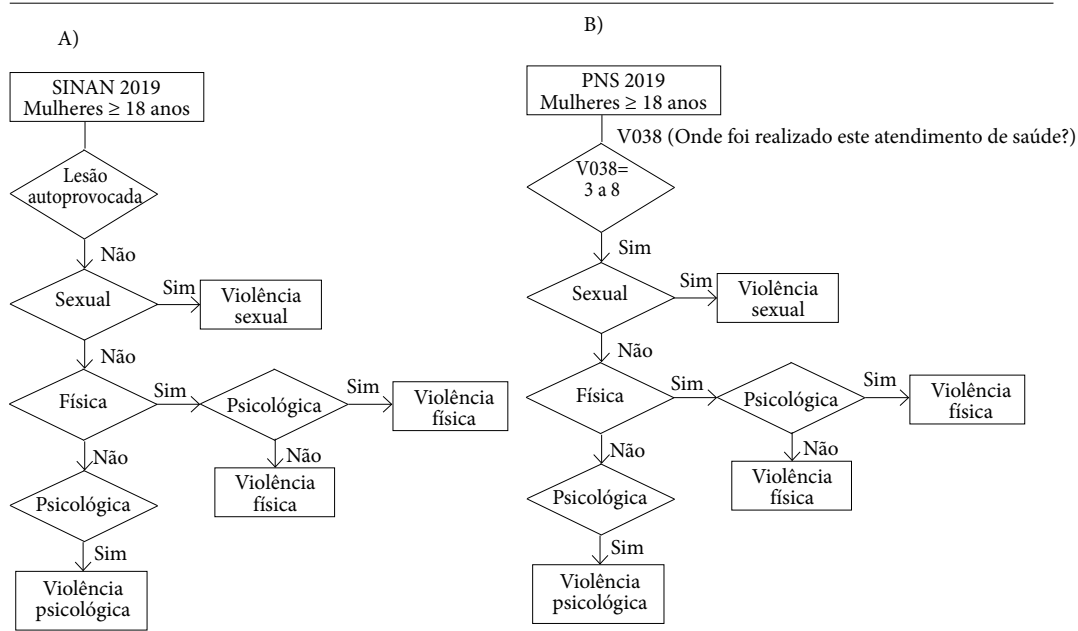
A)

SINAN 2019
Mulheres ≥ 18 anos

Lesão autoprovocada

Não

Sexual

Sim

Violência sexual

Não

Física

Sim

Psicológica

Sim

Violência física

Não

Violência física

Não

Psicológica

Sim

Violência psicológica

B)

PNS 2019
Mulheres ≥ 18 anos

V038 (Onde foi realizado este atendimento de saúde?)

V038= 3 a 8

Sim

Sexual

Sim

Violência sexual

Não

Física

Sim

Psicológica

Sim

Violência física

Não

Violência física

Não

Psicológica

Sim

Violência psicológica